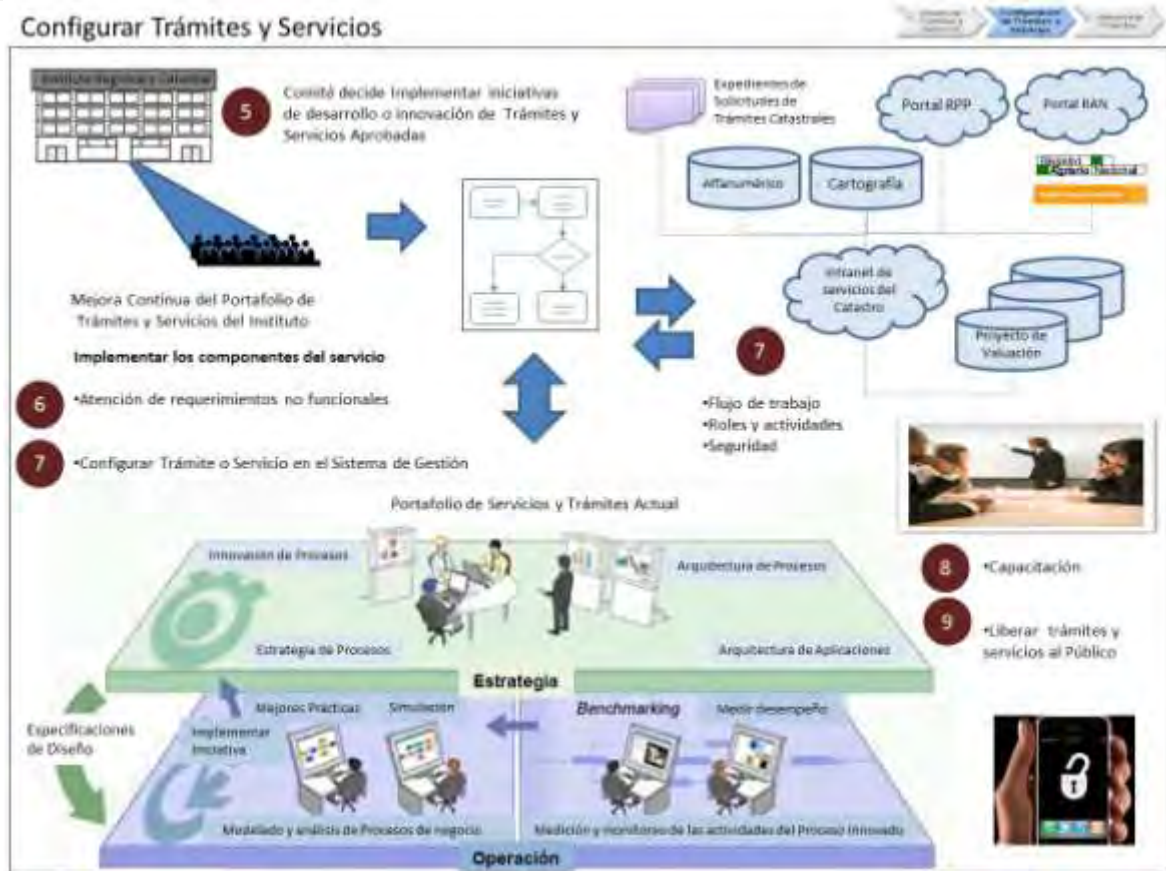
Configurar Trámites y Servicios

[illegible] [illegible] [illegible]

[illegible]

5 Comité decide Implementar iniciativas de desarrollo o innovación de Trámites y Servicios Aprobadas

Expedientes de Solicitudes de Trámites Catastrales

Portal RPP

Portal RAN

Alfanumérico

Cartografía

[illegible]

Intranet de servicios del Catastro

Proyecto de Valuación

Mejora Continua del Portafolio de Trámites y Servicios del Instituto

Implementar los componentes del servicio

6 •Atención de requerimientos no funcionales

7 •Configurar Trámite o Servicio en el Sistema de Gestión

7

•Flujo de trabajo
•Roles y actividades
•Seguridad

Portafolio de Servicios y Trámites Actual

Innovación de Procesos

Arquitectura de Procesos

Estrategia de Procesos

Arquitectura de Aplicaciones

Estrategia

8 •Capacitación

9 •Liberar trámites y servicios al Público

Especificaciones de Diseño

Implementar Iniciativa

Mejores Prácticas

Simulación

Benchmarking

Medir desempeño

Modelado y análisis de Procesos de negocio

Medición y monitoreo de las actividades del Proceso innovado

Operación